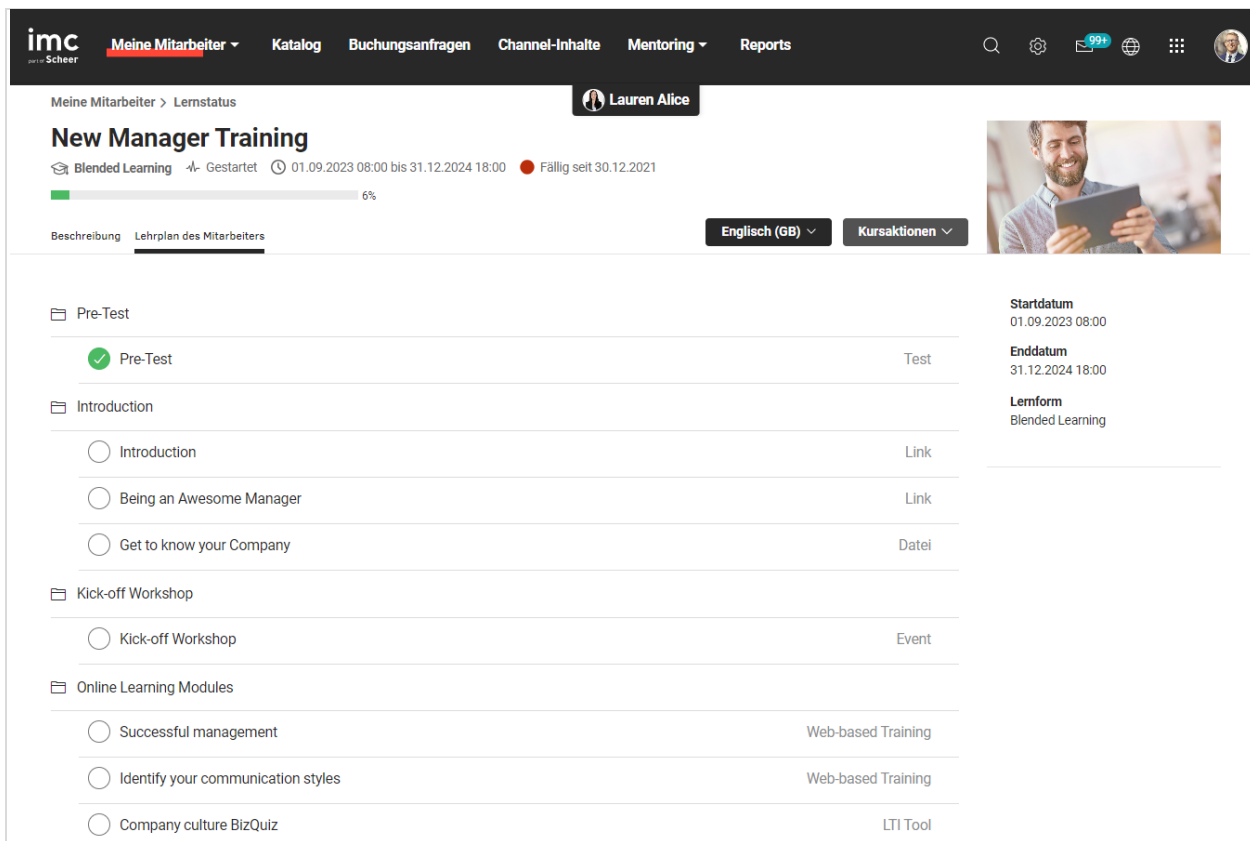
imc
part of Scheer

Meine Mitarbeiter Katalog Buchungsanfragen Channel-Inhalte Mentoring Reports

99+

Meine Mitarbeiter > Lernstatus

Lauren Alice

New Manager Training

Blended Learning Gestartet 01.09.2023 08:00 bis 31.12.2024 18:00 Fällig seit 30.12.2021

6%

Beschreibung Lehrplan des Mitarbeiters

Englisch (GB) Kursaktionen

Pre-Test
Pre-Test Test
Introduction
Introduction Link
Being an Awesome Manager Link
Get to know your Company Datei
Kick-off Workshop
Kick-off Workshop Event
Online Learning Modules
Successful management Web-based Training
Identify your communication styles Web-based Training
Company culture BizQuiz LTI Tool

Startdatum
01.09.2023 08:00
Enddatum
31.12.2024 18:00
Lernform
Blended Learning